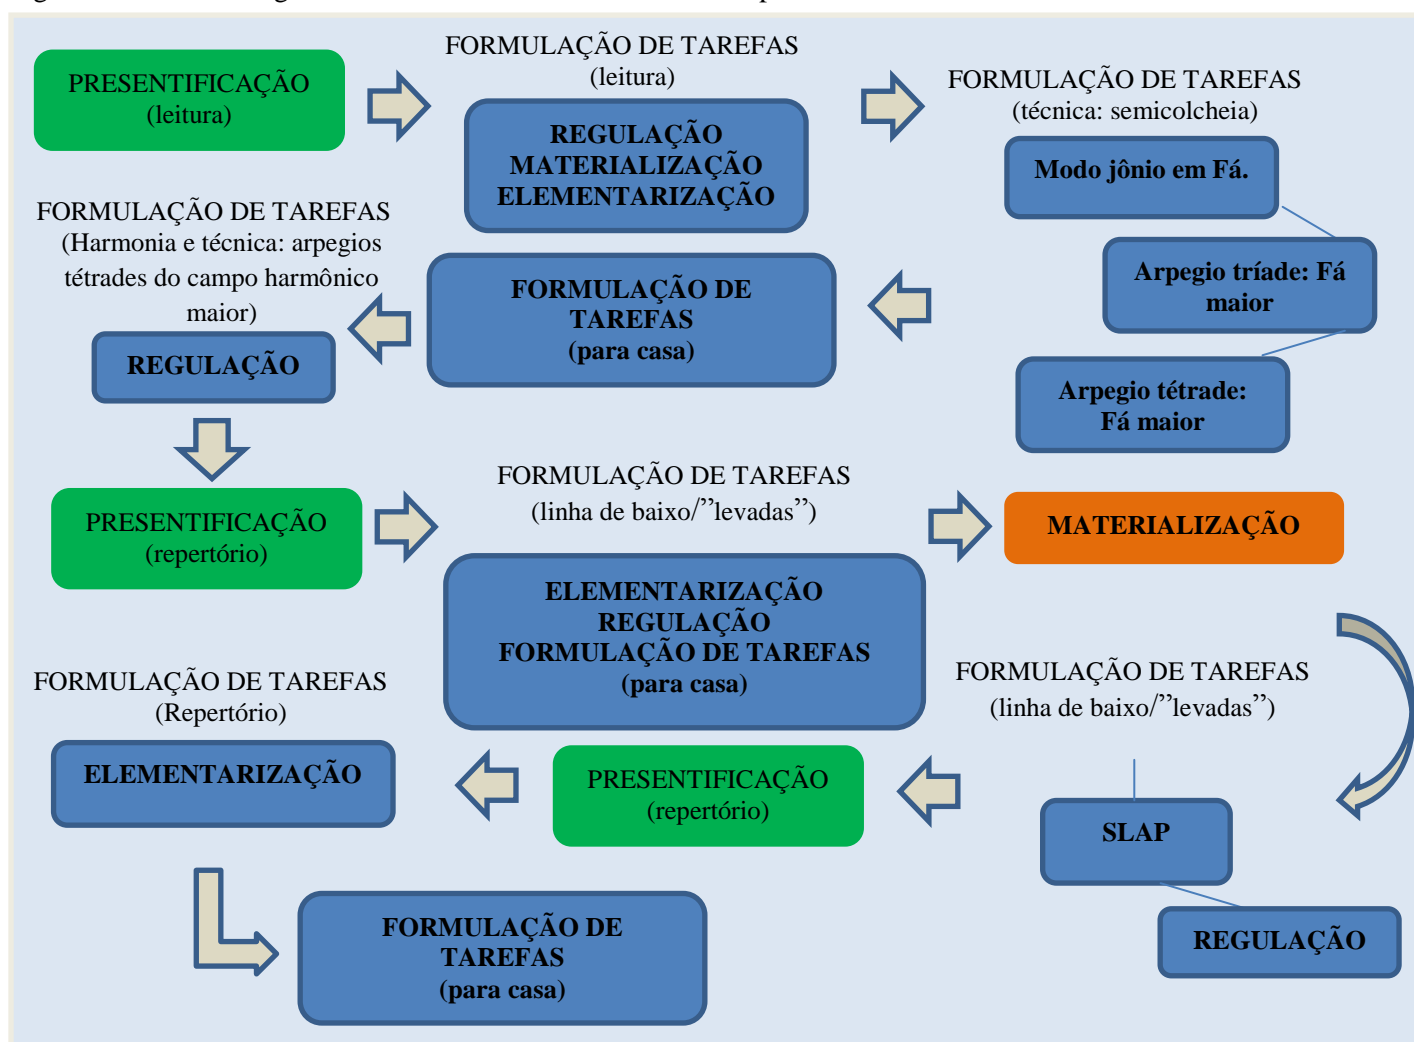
PRESENTIFICAÇÃO
(leitura)

FORMULAÇÃO DE TAREFAS
(leitura)

REGULAÇÃO
MATERIALIZAÇÃO
ELEMENTARIZAÇÃO

FORMULAÇÃO DE TAREFAS
(técnica: semicolcheia)

Modo jônio em Fá.

Arpegio tríade: Fá maior

Arpegio tétrade: Fá maior

FORMULAÇÃO DE TAREFAS
(para casa)

FORMULAÇÃO DE TAREFAS
(Harmonia e técnica: arpegios tétrades do campo harmônico maior)

REGULAÇÃO

PRESENTIFICAÇÃO
(repertório)

FORMULAÇÃO DE TAREFAS
(linha de baixo/"levadas")

MATERIALIZAÇÃO

ELEMENTARIZAÇÃO
REGULAÇÃO
FORMULAÇÃO DE TAREFAS
(para casa)

FORMULAÇÃO DE TAREFAS
(linha de baixo/"levadas")

SLAP

REGULAÇÃO

PRESENTIFICAÇÃO
(repertório)

FORMULAÇÃO DE TAREFAS
(Repertório)

ELEMENTARIZAÇÃO

FORMULAÇÃO DE TAREFAS
(para casa)